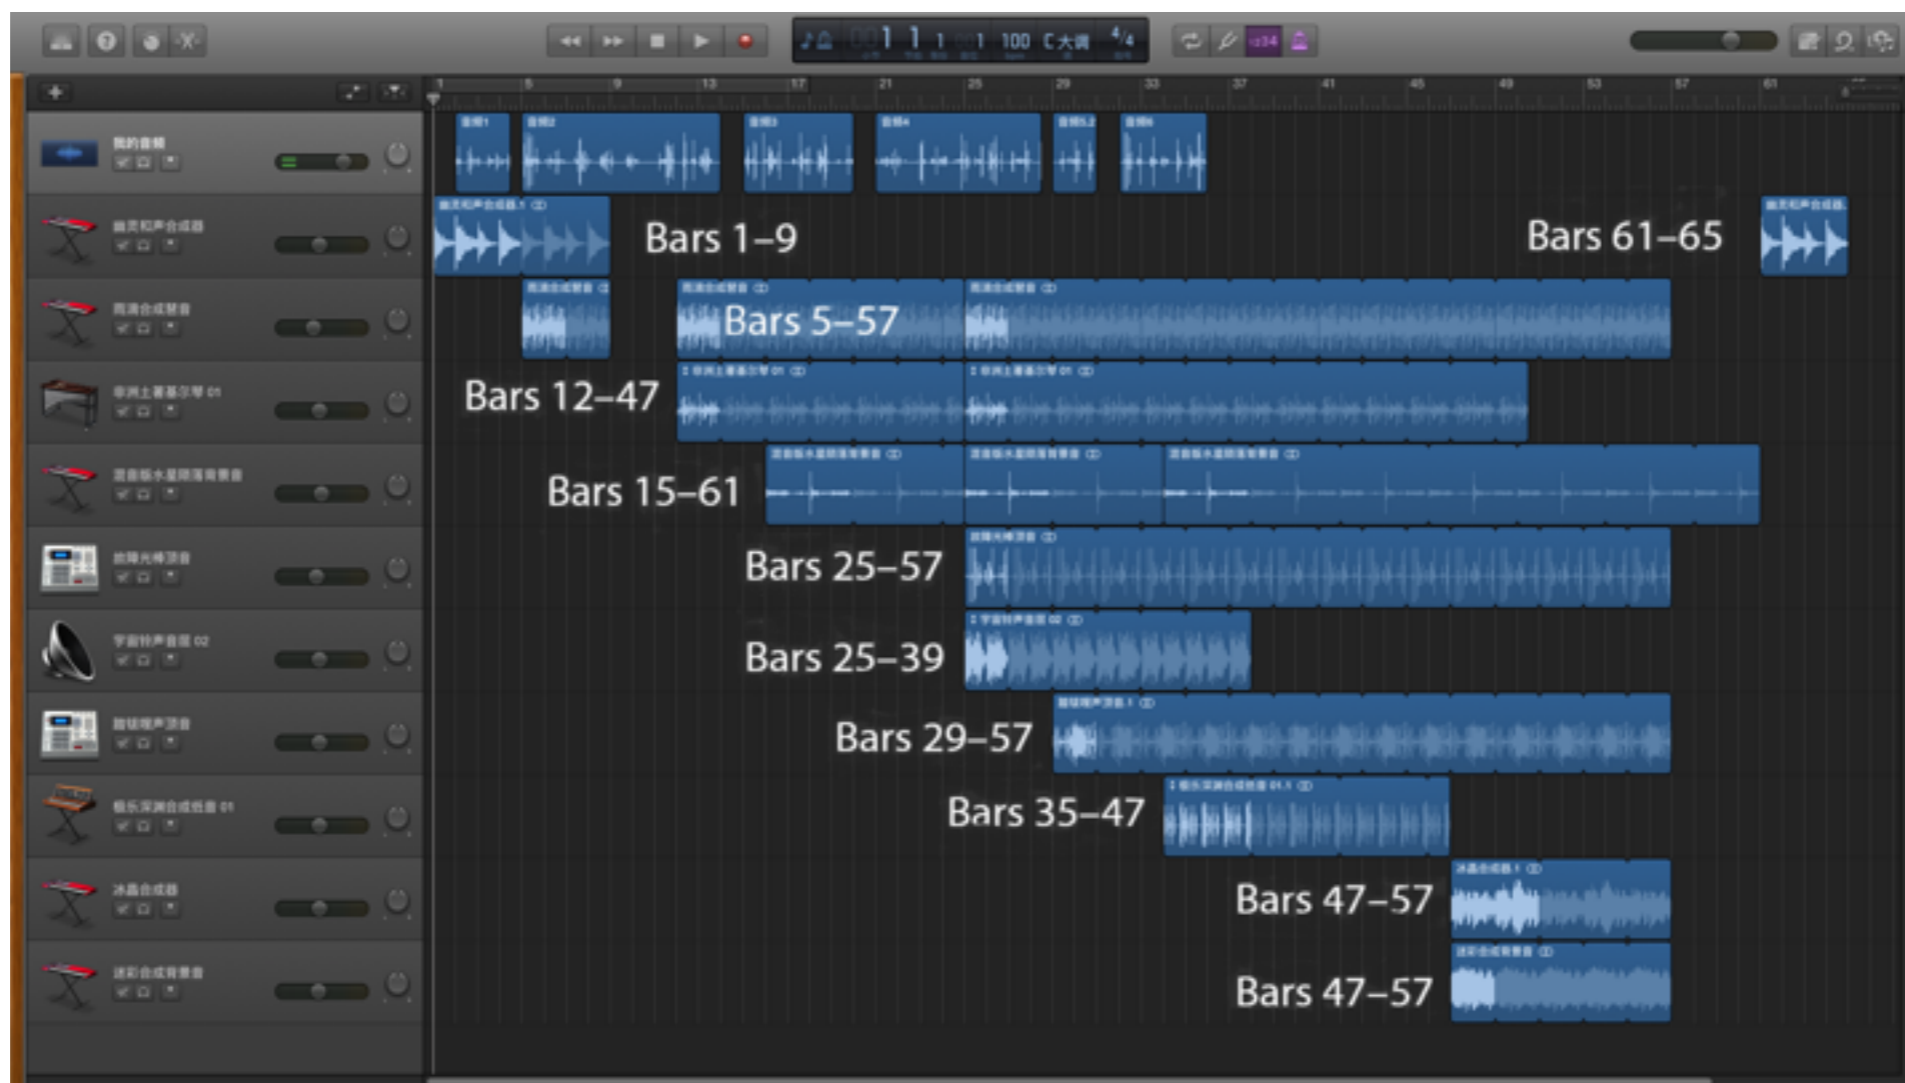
1 1 1 1 100 C大调 4/4

1 5 9 13 17 21 25 29 33 37 41 45 49 53 57 61

我的音频

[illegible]

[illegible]

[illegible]

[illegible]

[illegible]

宇宙铃声音效 02

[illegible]

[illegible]

冰晶合成器

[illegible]

Bars 1–9

Bars 61–65

Bars 5–57

Bars 12–47

Bars 15–61

Bars 25–57

Bars 25–39

Bars 29–57

Bars 35–47

Bars 47–57

Bars 47–57